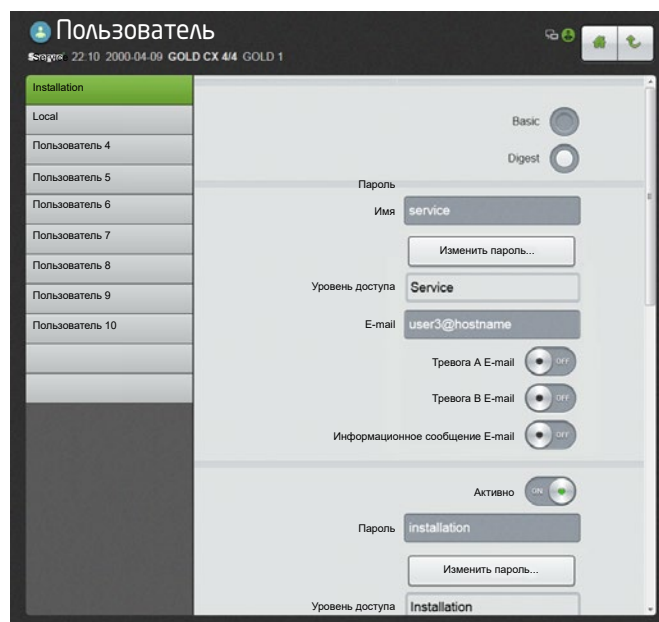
Пользователь

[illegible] 22:10 2000-04-09 GOLD CX 4/4 GOLD 1

Installation
Local
Пользователь 4
Пользователь 5
Пользователь 6
Пользователь 7
Пользователь 8
Пользователь 9
Пользователь 10

Basic
Digest

Пароль
Имя service
Изменить пароль...
Уровень доступа Service
E-mail user3@hostname
Тревога A E-mail OFF
Тревога B E-mail OFF
Информационное сообщение E-mail OFF

Активно ON
Пароль installation
Изменить пароль...
Уровень доступа Installation